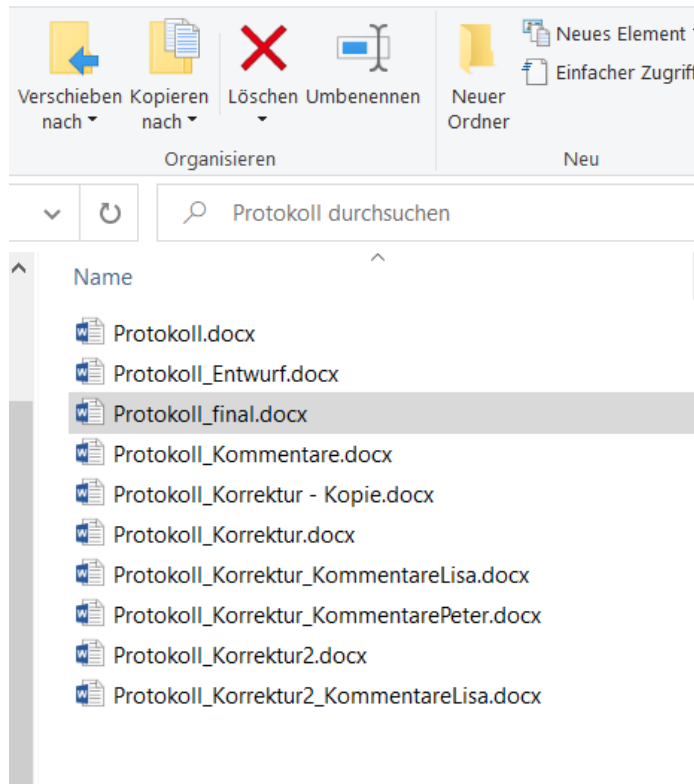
Verschieben nach
Kopieren nach
Löschen
Umbenennen
Neuer Ordner
Neues Element
Einfacher Zugrif
Organisieren
Neu

Protokoll durchsuchen

Name

Protokoll.docx
Protokoll_Entwurf.docx
Protokoll_final.docx
Protokoll_Kommentare.docx
Protokoll_Korrektur - Kopie.docx
Protokoll_Korrektur.docx
Protokoll_Korrektur_KommentareLisa.docx
Protokoll_Korrektur_KommentarePeter.docx
Protokoll_Korrektur2.docx
Protokoll_Korrektur2_KommentareLisa.docx